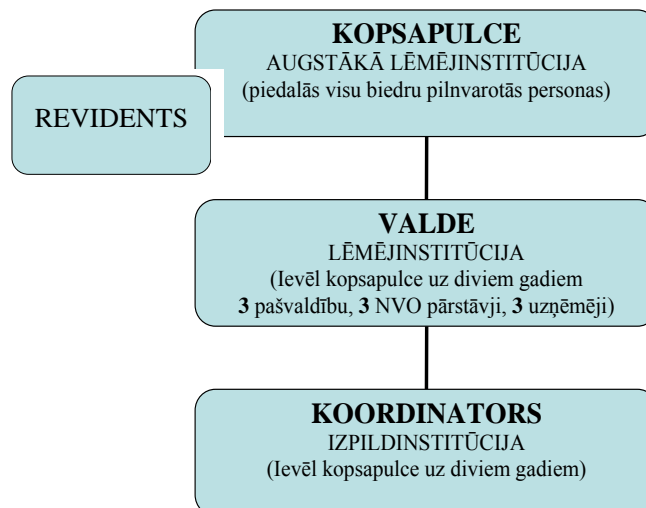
REVIDENTS

**KOPSAPULCE**
AUGSTĀKĀ LĒMĒJINSTITŪCIJA
(piedalās visu biedru pilnvarotās personas)

**VALDE**
LĒMĒJINSTITŪCIJA
(Ievēl kopsapulce uz diviem gadiem
**3** pašvaldību, **3** NVO pārstāvji, **3** uzņēmēji)

**KOORDINATORS**
IZPILDINSTITŪCIJA
(Ievēl kopsapulce uz diviem gadiem)